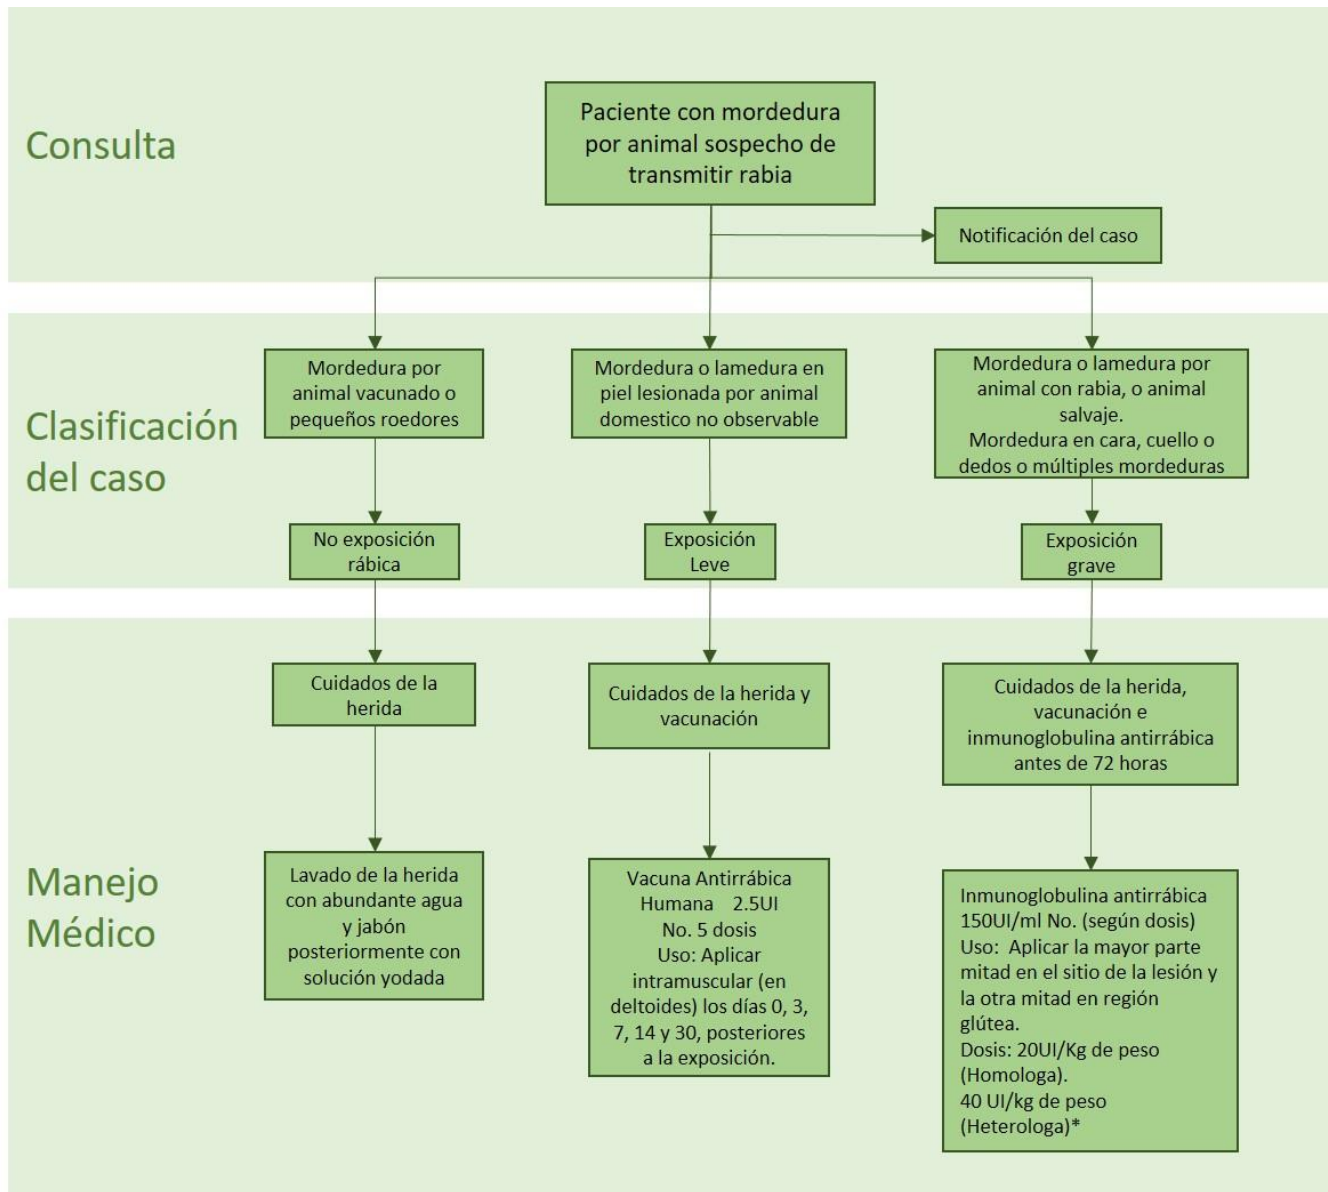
Consulta

Paciente con mordedura por animal sospecho de transmitir rabia

Notificación del caso

Clasificación del caso

Mordedura por animal vacunado o pequeños roedores

Mordedura o lamedura en piel lesionada por animal domestico no observable

Mordedura o lamedura por animal con rabia, o animal salvaje.
Mordedura en cara, cuello o dedos o múltiples mordeduras

No exposición rábica

Exposición Leve

Exposición grave

Manejo Médico

Cuidados de la herida

Cuidados de la herida y vacunación

Cuidados de la herida, vacunación e inmunoglobulina antirrábica antes de 72 horas

Lavado de la herida con abundante agua y jabón posteriormente con solución yodada

Vacuna Antirrábica Humana 2.5UI
No. 5 dosis
Uso: Aplicar intramuscular (en deltoides) los días 0, 3, 7, 14 y 30, posteriores a la exposición.

Inmunoglobulina antirrábica 150UI/ml No. (según dosis)
Uso: Aplicar la mayor parte mitad en el sitio de la lesión y la otra mitad en región glútea.
Dosis: 20UI/Kg de peso (Homologa).
40 UI/kg de peso (Heterologa)*